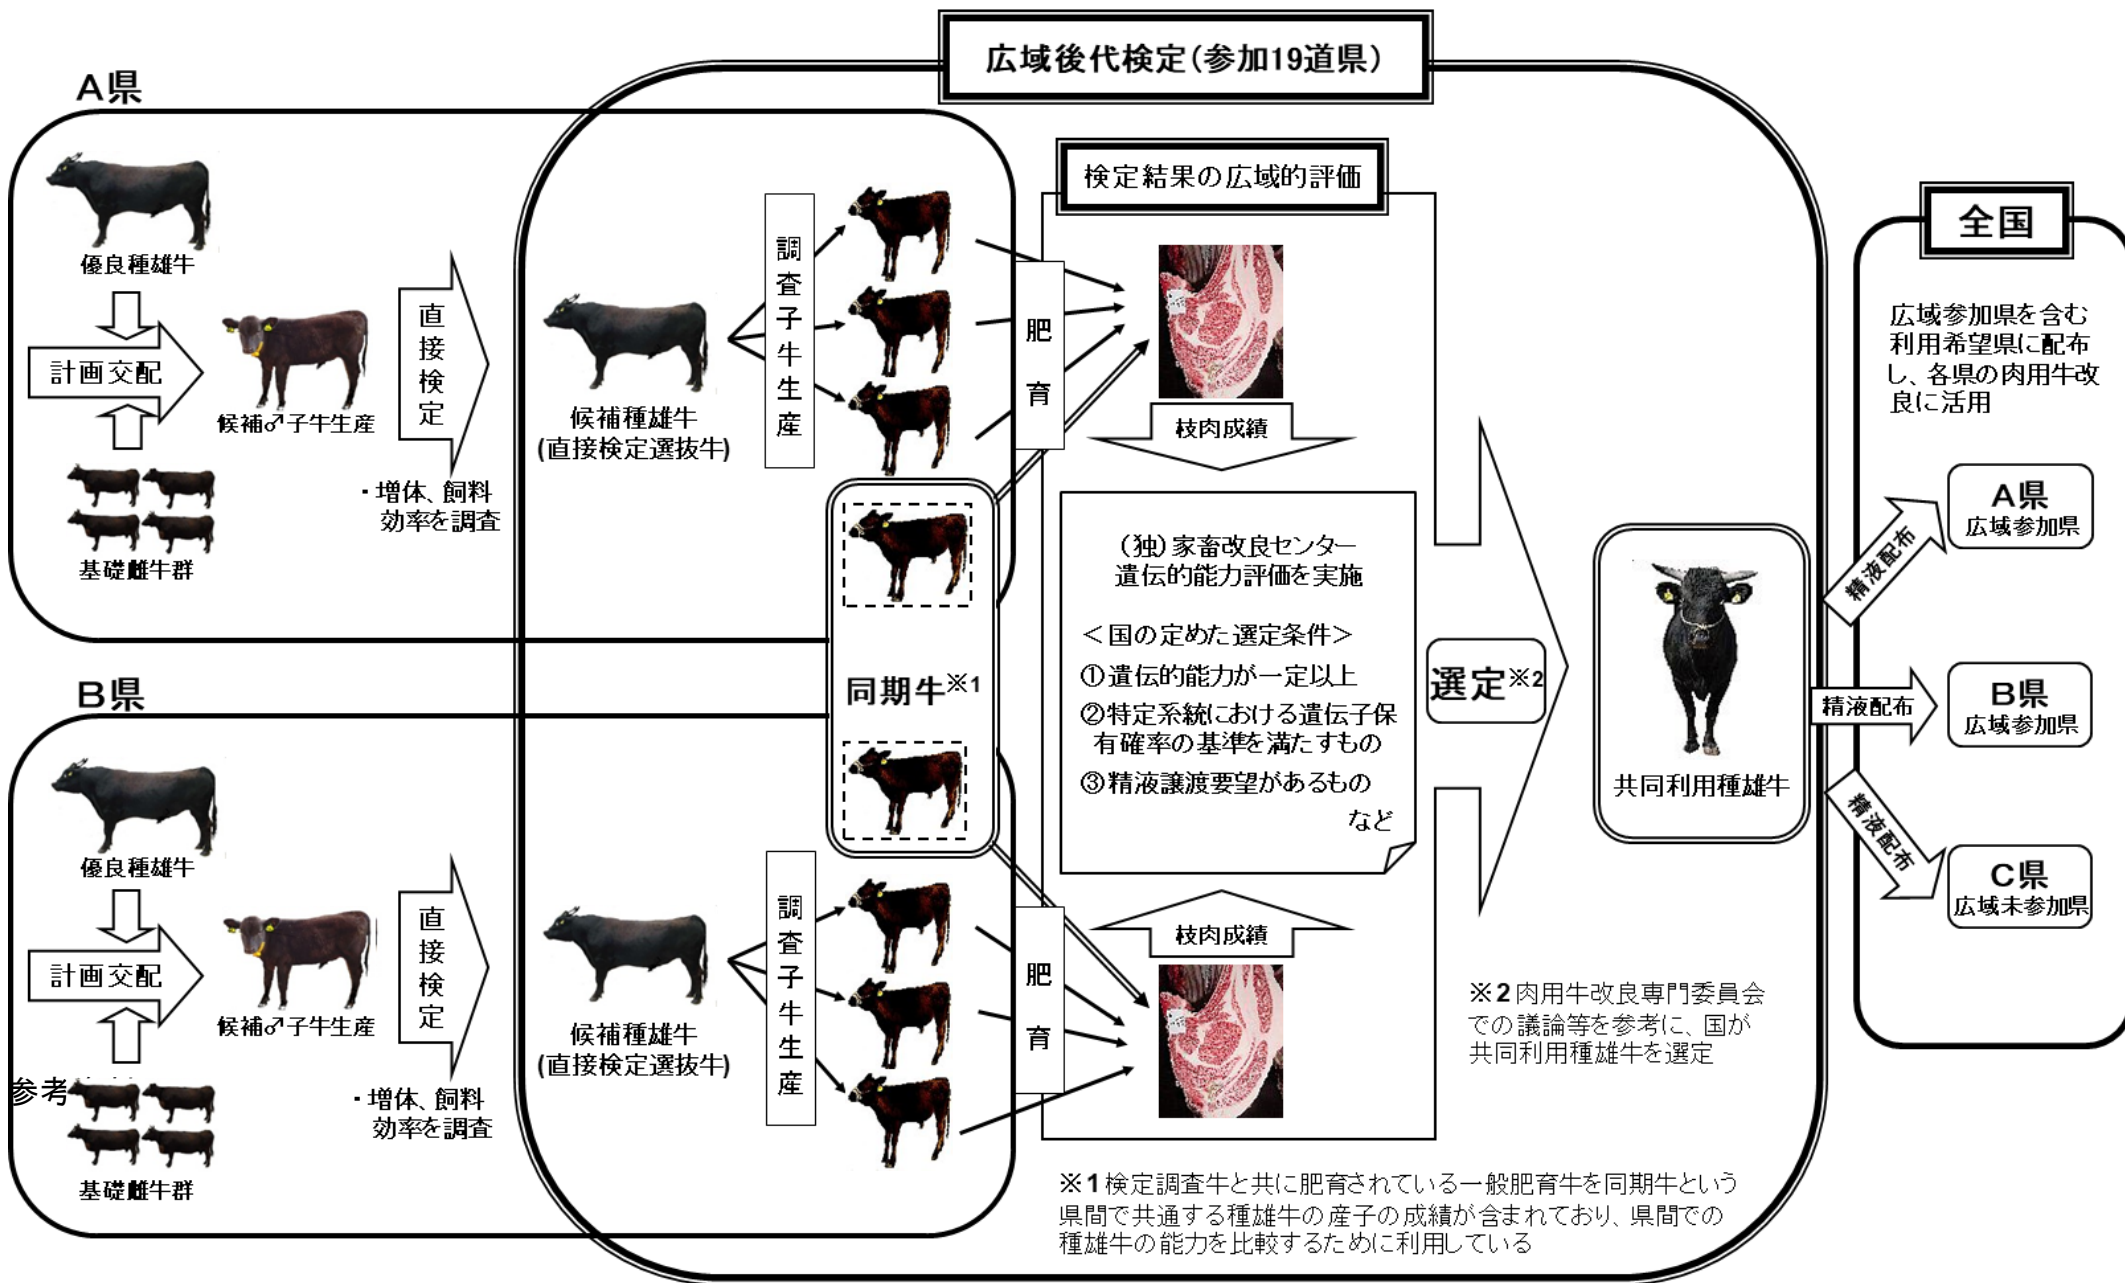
広域後代検定(参加19道県)

A県

優良種雄牛

計画交配

候補♂子牛生産

基礎雌牛群

直接検定

・増体、飼料効率を調査

候補種雄牛(直接検定選抜牛)

調査子牛生産

肥育

検定結果の広域的評価

枝肉成績

(独)家畜改良センター遺伝的能力評価を実施

<国の定めた選定条件>
①遺伝的能力が一定以上
②特定系統における遺伝子保有確率の基準を満たすもの
③精液譲渡要望があるもの
など

同期牛※1

選定※2

共同利用種雄牛

全国

広域参加県を含む利用希望県に配布し、各県の肉用牛改良に活用

精液配布

A県
広域参加県

精液配布

B県
広域参加県

精液配布

C県
広域未参加県

B県

優良種雄牛

計画交配

候補♂子牛生産

参考

基礎雌牛群

直接検定

・増体、飼料効率を調査

候補種雄牛(直接検定選抜牛)

調査子牛生産

肥育

枝肉成績

※2 肉用牛改良専門委員会での議論等を参考に、国が共同利用種雄牛を選定

※1 検定調査牛と共に肥育されている一般肥育牛を同期牛という
県間で共通する種雄牛の産子の成績が含まれており、県間での種雄牛の能力を比較するために利用している